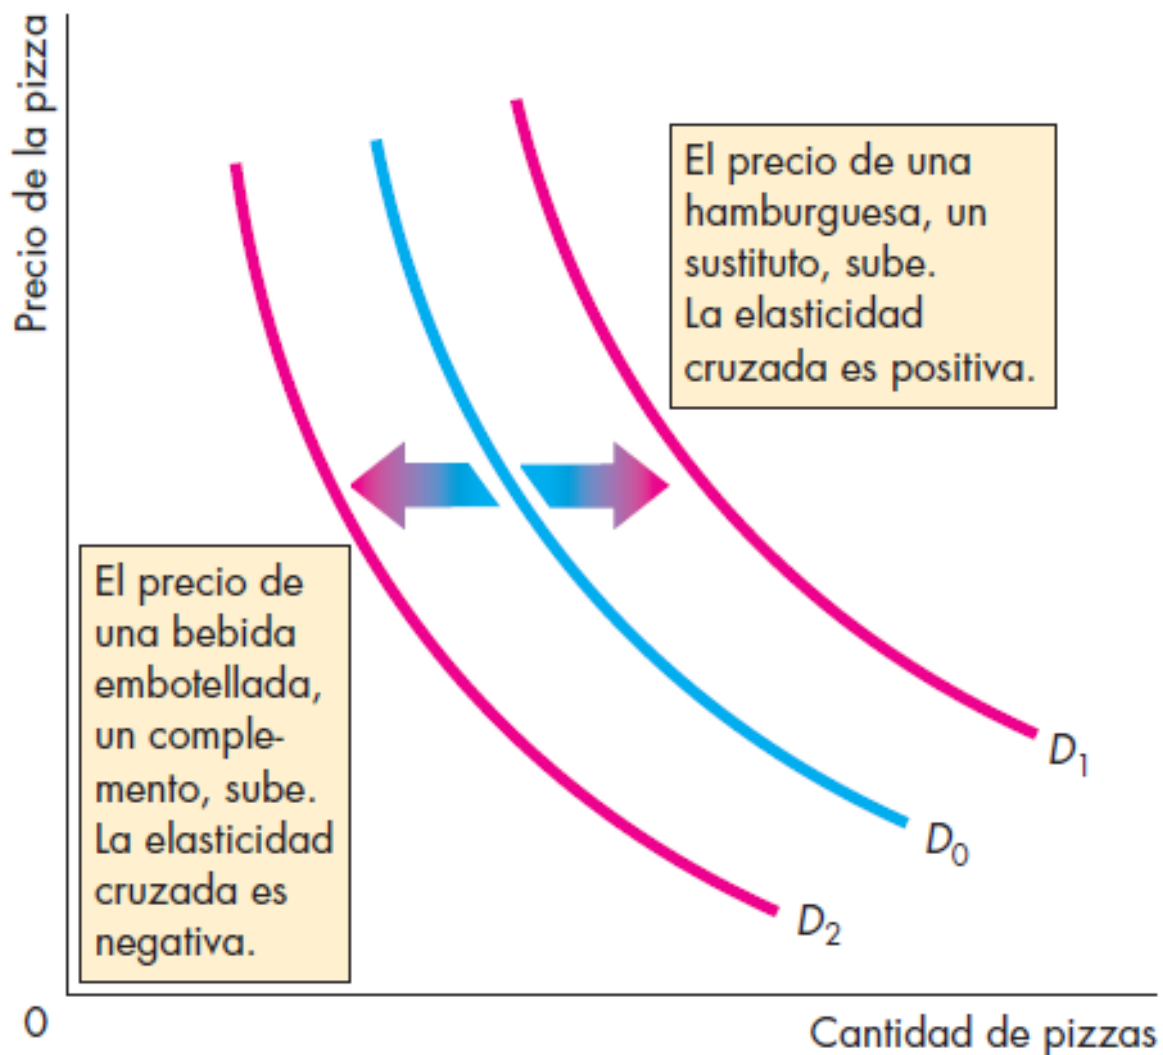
Precio de la pizza

El precio de una hamburguesa, un sustituto, sube. La elasticidad cruzada es positiva.

El precio de una bebida embotellada, un complemento, sube. La elasticidad cruzada es negativa.

$D_1$

$D_0$

$D_2$

0

Cantidad de pizzas